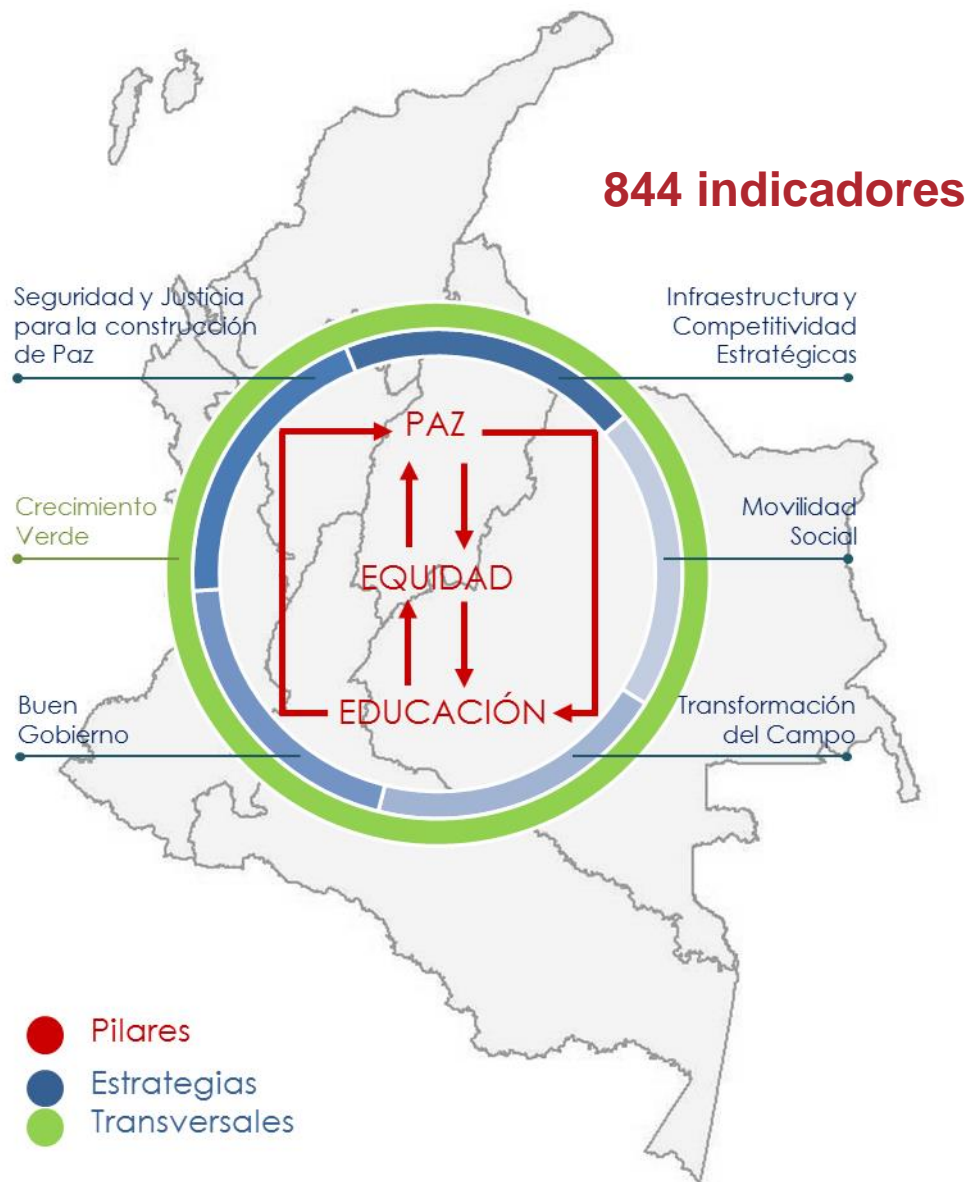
844 indicadores

Seguridad y Justicia para la construcción de Paz

Infraestructura y Competitividad Estratégicas

PAZ

Crecimiento Verde

Movilidad Social

EQUIDAD

Buen Gobierno

EDUCACIÓN

Transformación del Campo

Pilares
Estrategias
Transversales